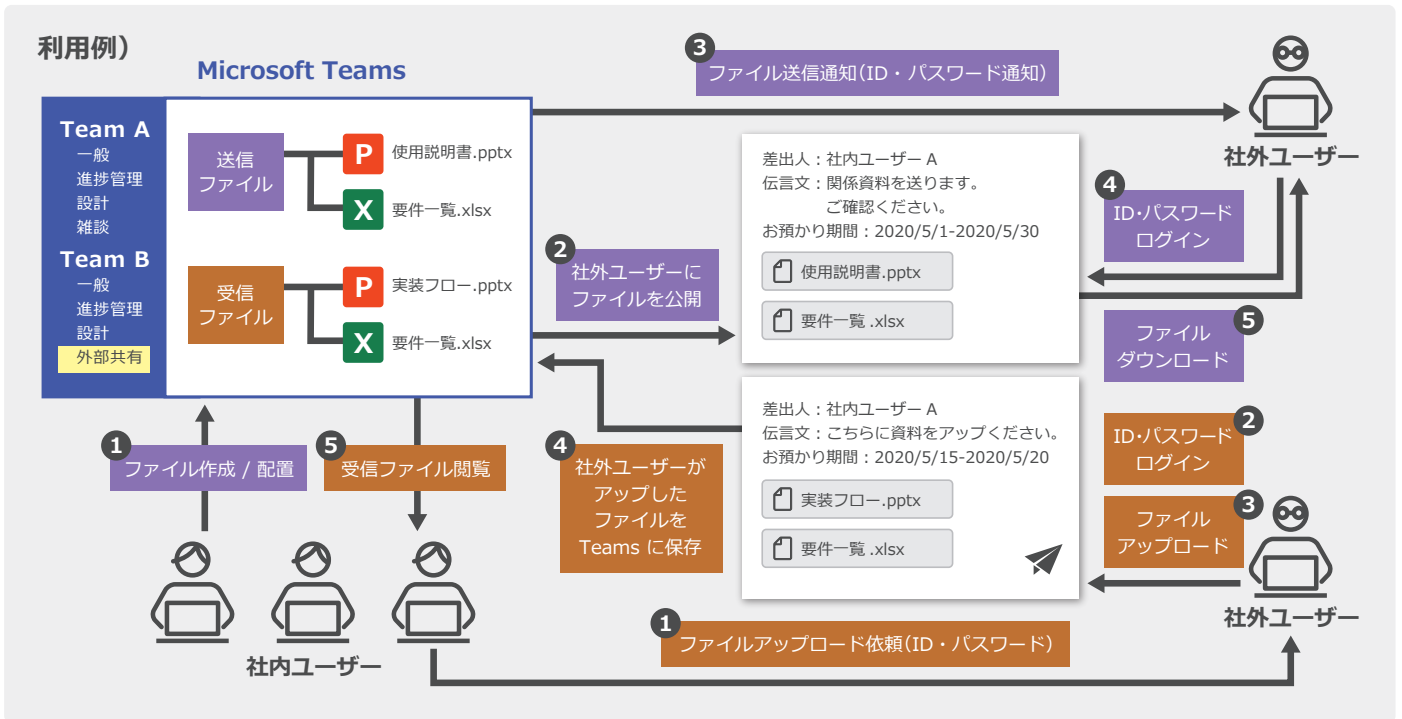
利用例）

Microsoft Teams

Team A
一般
進捗管理
設計
雑談

Team B
一般
進捗管理
設計
外部共有

送信ファイル
P 使用説明書.pptx
X 要件一覧.xlsx

受信ファイル
P 実装フロー.pptx
X 要件一覧.xlsx

3 ファイル送信通知（ID・パスワード通知）

社外ユーザー

差出人：社内ユーザー A
伝言文：関係資料を送ります。
ご確認ください。
お預かり期間：2020/5/1-2020/5/30
使用説明書.pptx
要件一覧 .xlsx

4 ID・パスワードログイン

2 社外ユーザーにファイルを公開

5 ファイルダウンロード

差出人：社内ユーザー A
伝言文：こちらに資料をアップください。
お預かり期間：2020/5/15-2020/5/20
実装フロー.pptx
要件一覧 .xlsx

2 ID・パスワードログイン

3 ファイルアップロード

4 社外ユーザーがアップしたファイルをTeams に保存

1 ファイル作成 / 配置

5 受信ファイル閲覧

社内ユーザー

1 ファイルアップロード依頼（ID・パスワード）

社外ユーザー